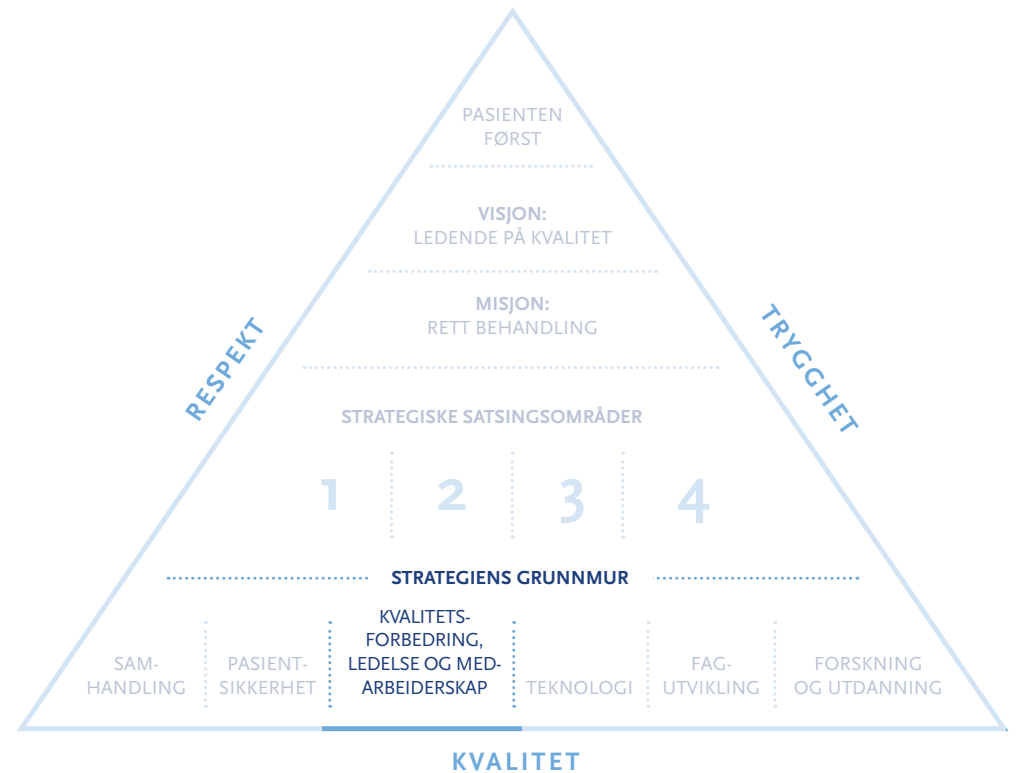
PASIENTEN FØRST

VISJON:
LEDENDE PÅ KVALITET

MISJON:
RETT BEHANDLING

RESPEKT

TRYGGHET

STRATEGISKE SATSINGSOMRÅDER

1 2 3 4

STRATEGIENS GRUNNMUR

SAMHANDLING

PASIENTSIKKERHET

KVALITETSFORBEDRING, LEDELSE OG MEDARBEIDERSKAP

TEKNOLOGI

FAGUTVIKLING

FORSKNING OG UTDANNING

KVALITET